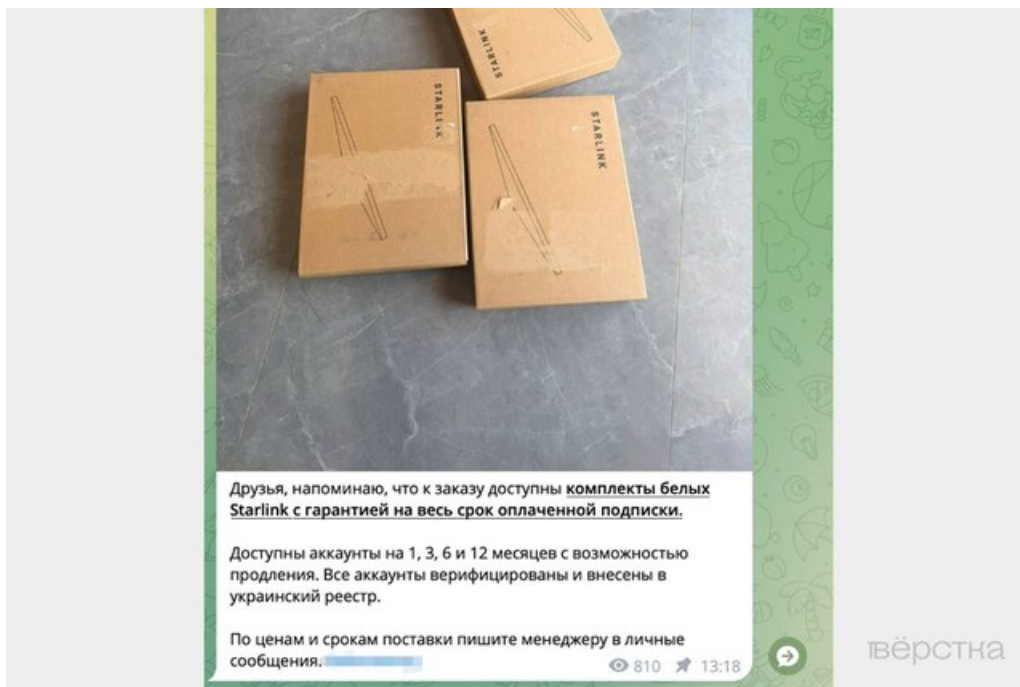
STARLINK

STARLINK

Друзья, напоминаю, что к заказу доступны **комплекты белых Starlink с гарантией на весь срок оплаченной подписки.**

Доступны аккаунты на 1, 3, 6 и 12 месяцев с возможностью продления. Все аккаунты верифицированы и внесены в украинский реестр.

По ценам и срокам поставки пишите менеджеру в личные сообщения. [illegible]

810 13:18

вёрстка